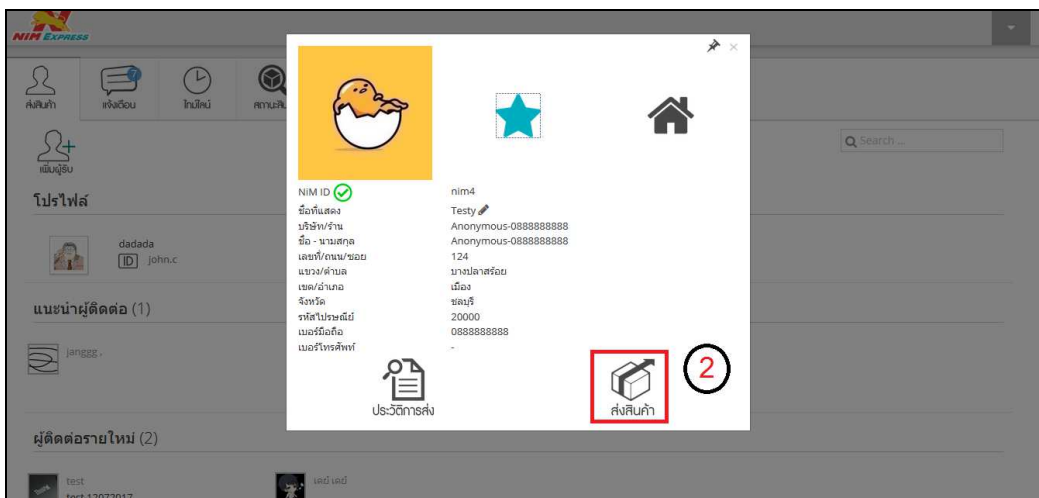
NIM EXPRESS

ส่งสินค้า แจ้งเตือน ไทม์ไลน์ สถานะสิ...

เพิ่มผู้รับ

Q Search ...

โปรไฟล์

dadada
ID john.c

แนะนำผู้ติดต่อ (1)

janggg .

ผู้ติดต่อรายใหม่ (2)

test
test 12072017

เลย์ เลย์

| | |
|---|---|
| NIM ID | nim4 |
| ชื่อที่แสดง | Testy |
| บริษัท/ร้าน | Anonymous-0888888888 |
| ชื่อ - นามสกุล | Anonymous-0888888888 |
| เลขที่/ถนน/ซอย | 124 |
| แขวง/ตำบล | บางปลาสร้อย |
| เขต/อำเภอ | เมือง |
| จังหวัด | ชลบุรี |
| รหัสไปรษณีย์ | 20000 |
| เบอร์มือถือ | 0888888888 |
| เบอร์โทรศัพท์ | - |

ประวัติการส่ง

ส่งสินค้า

2